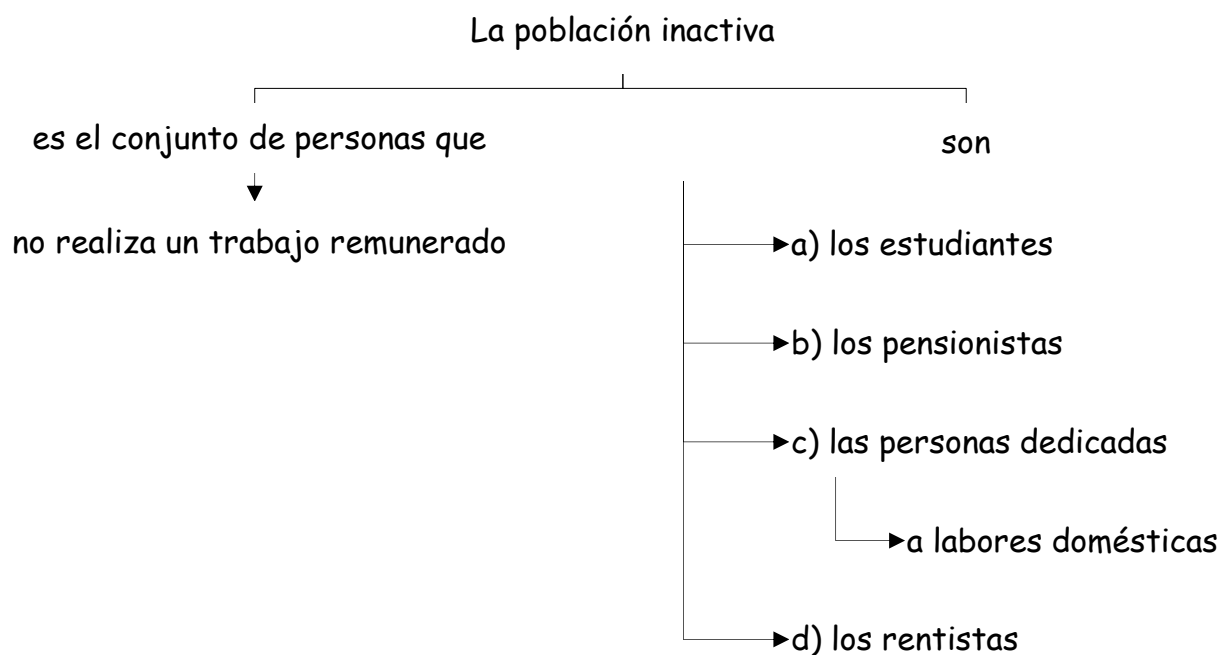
La población inactiva

es el conjunto de personas que

no realiza un trabajo remunerado

son

a) los estudiantes

b) los pensionistas

c) las personas dedicadas

a labores domésticas

d) los rentistas